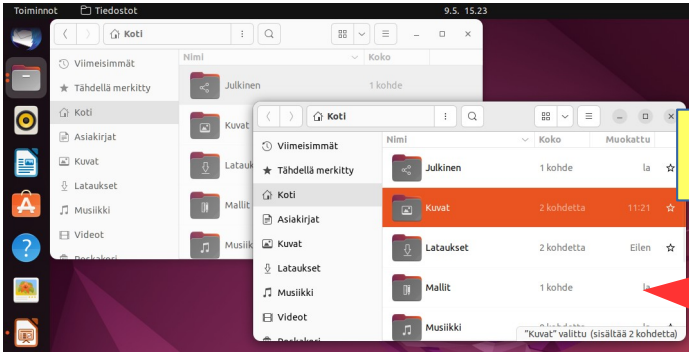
Toiminnot Tiedostot 9.5. 15.23

Koti

Viimeisimmät
Tähdellä merkitty
Koti
Asiakirjat
Kuvat
Lataukset
Musiikki
Videot
Roskakori

Nimi Koko
Julkinen 1 kohde
Kuvat
Lataukset
Mallit
Musiikki

Koti

Viimeisimmät
Tähdellä merkitty
Koti
Asiakirjat
Kuvat
Lataukset
Musiikki
Videot
Roskakori

| Nimi | Koko | Muokattu |
|---|---|---|
| Julkinen | 1 kohde | la |
| Kuvat | 2 kohdetta | 11:21 |
| Lataukset | 2 kohdetta | Eilen |
| Mallit | 1 kohde | la |
| Musiikki | 0 kohdetta | la |

"Kuvat" valittu (sisältää 2 kohdetta)